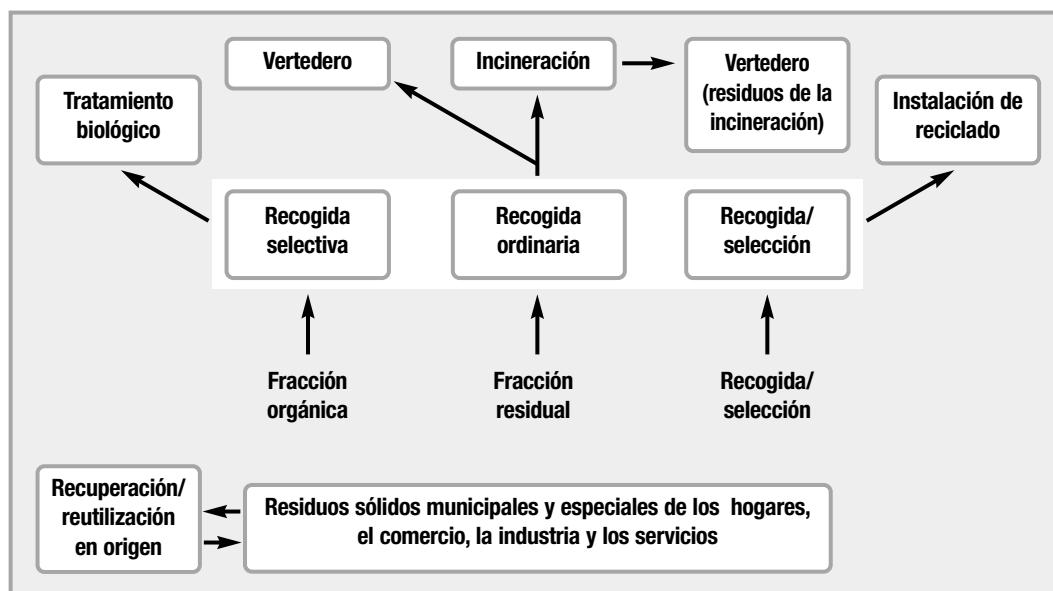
Vertedero

Incineración

Vertedero (residuos de la incineración)

Tratamiento biológico

Instalación de reciclado

Recogida selectiva

Recogida ordinaria

Recogida/ selección

Fracción orgánica

Fracción residual

Recogida/ selección

Recuperación/ reutilización en origen

Residuos sólidos municipales y especiales de los hogares, el comercio, la industria y los servicios